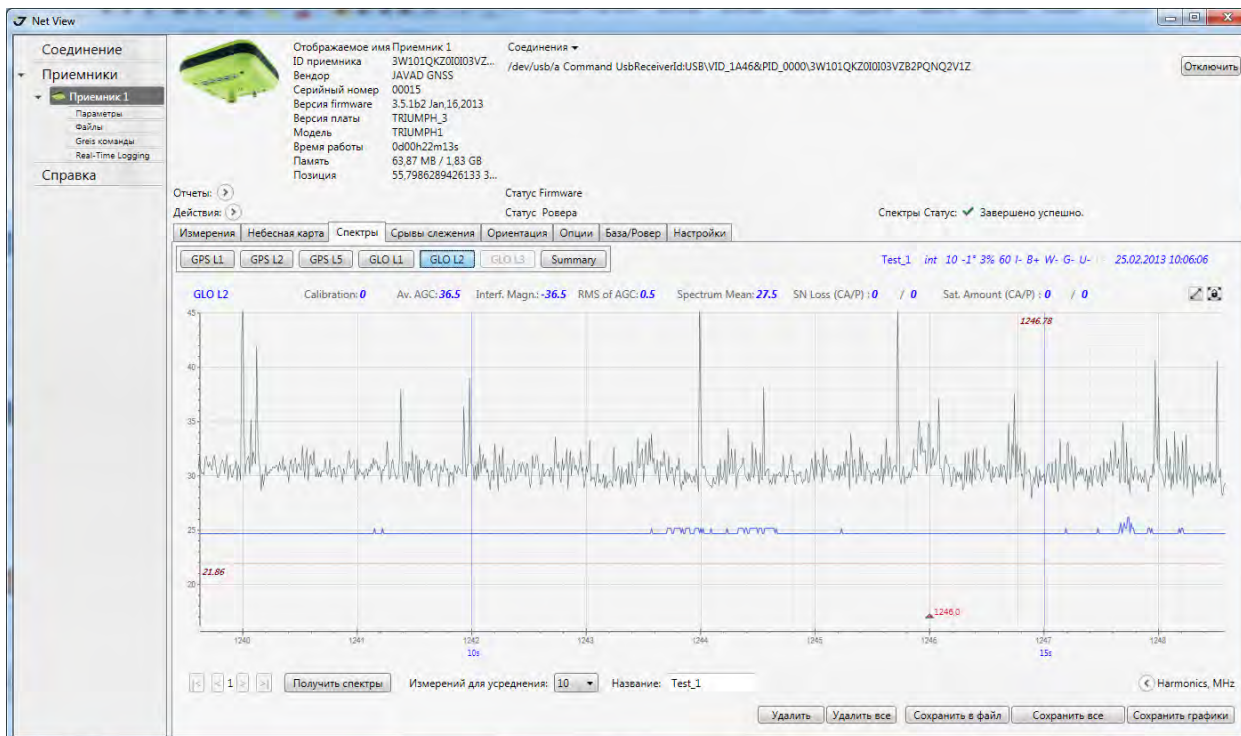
Net View

Соединение
Приемники
Приемник 1
Параметры
Файлы
Greis команды
Real-Time Logging
Справка

| | |
|---|---|
| Отображаемое имя | Приемник 1 |
| ID приемника | 3W101QKZ0I0I03VZ... |
| Вендор | JAVAD GNSS |
| Серийный номер | 00015 |
| Версия firmware | 3.5.1b2 Jan,16,2013 |
| Версия платы | TRIUMPH_3 |
| Модель | TRIUMPH1 |
| Время работы | 0d00h22m13s |
| Память | 63,87 MB / 1,83 GB |
| Позиция | 55,7986289426133 3... |

Соединения
/dev/usb/a Command UsbReceiverId:USB\VID_1A46&PID_0000\3W101QKZ0I0I03VZB2PQNQ2V1Z

Отключить

Отчеты:
Действия:
Статус Firmware
Статус Ровера
Спектры Статус: Завершено успешно.

Измерения | Небесная карта | Спектры | Срывы слежения | Ориентация | Опции | База/Ровер | Настройки

GPS L1 | GPS L2 | GPS L5 | GLO L1 | GLO L2 | GLO L3 | Summary

Test_1 int 10 -1° 3% 60 I- B+ W- G- U- 25.02.2013 10:06:06

GLO L2 Calibration: 0 Av. AGC: 36.5 Interf. Magn.: -36.5 RMS of AGC: 0.5 Spectrum Mean: 27.5 SN Loss (CA/P) : 0 / 0 Sat. Amount (CA/P) : 0 / 0

45
40
35
30
25
20
21.86
1246.78
1246.0
1240 1241 1242 1243 1244 1245 1246 1247 1248
10s 15s

1 Получить спектры Измерений для усреднения: 10 Название: Test_1 Harmonics, MHz

Удалить | Удалить все | Сохранить в файл | Сохранить все | Сохранить графики